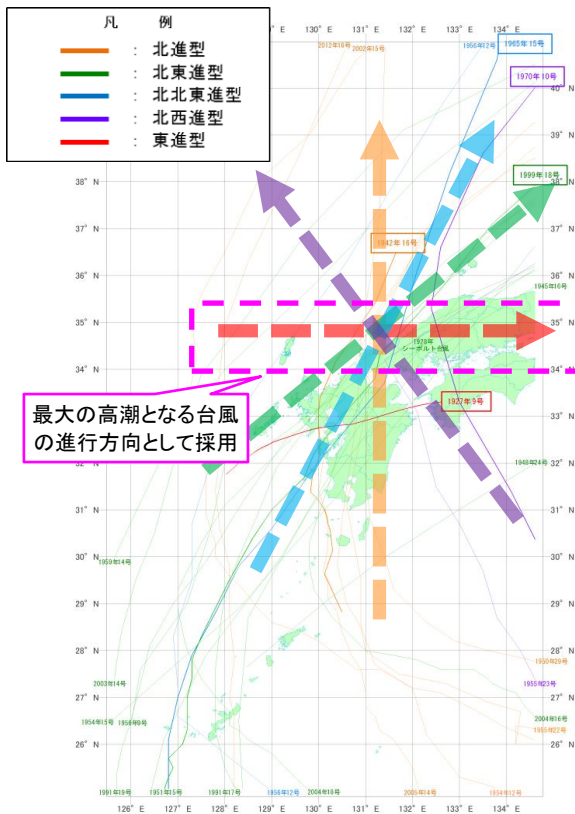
凡　例

：北進型
：北東進型
：北北東進型
：北西進型
：東進型

最大の高潮となる台風の進行方向として採用

130° E
131° E
132° E
133° E
134° E
126° E
127° E
128° E
129° E

40° N
39° N
38° N
37° N
36° N
35° N
34° N
33° N
32° N
31° N
30° N
29° N
28° N
27° N
26° N

2012年16号
2002年15号
1956年12号
1965年15号
1970年10号
1999年18号
1942年16号
1945年16号
1979年 シーボルト台風
1927年9号
1948年24号
1959年14号
1950年29号
2003年14号
1955年23号
1954年15号
1956年9号
2004年16号
1955年22号
1991年19号
1951年15号
1991年17号
1956年12号
2004年18号
2005年14号
1934年12号